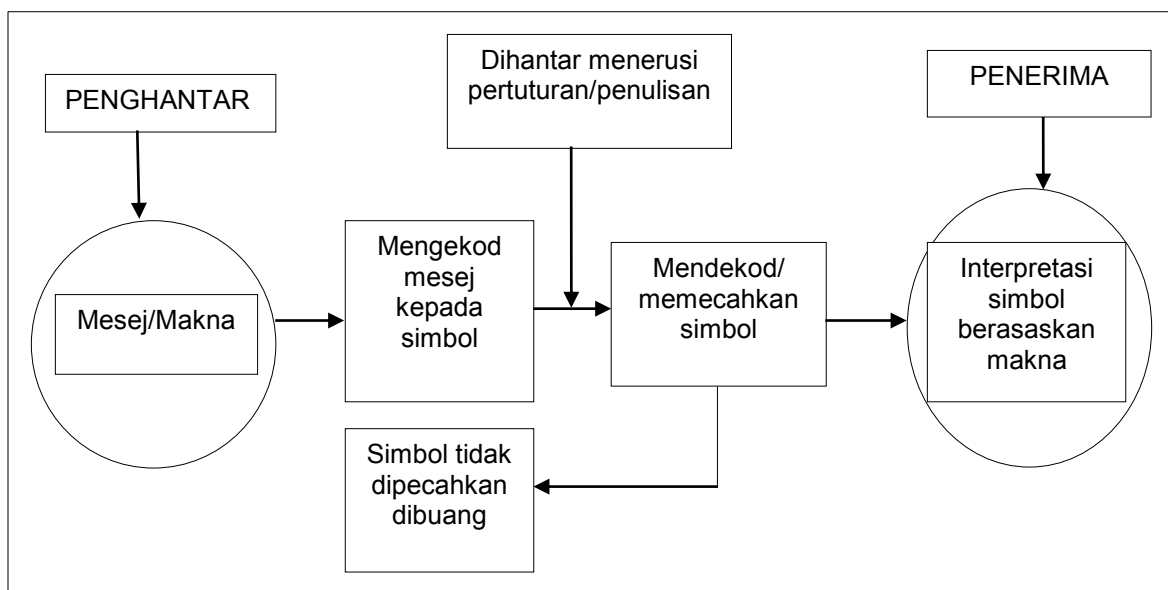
PENGHANTAR

Dihantar menerusi pertuturan/penulisan

PENERIMA

Mesej/Makna

Mengekod mesej kepada simbol

Mendekod/ memecahkan simbol

Interpretasi simbol berasaskan makna

Simbol tidak dipecahkan dibuang